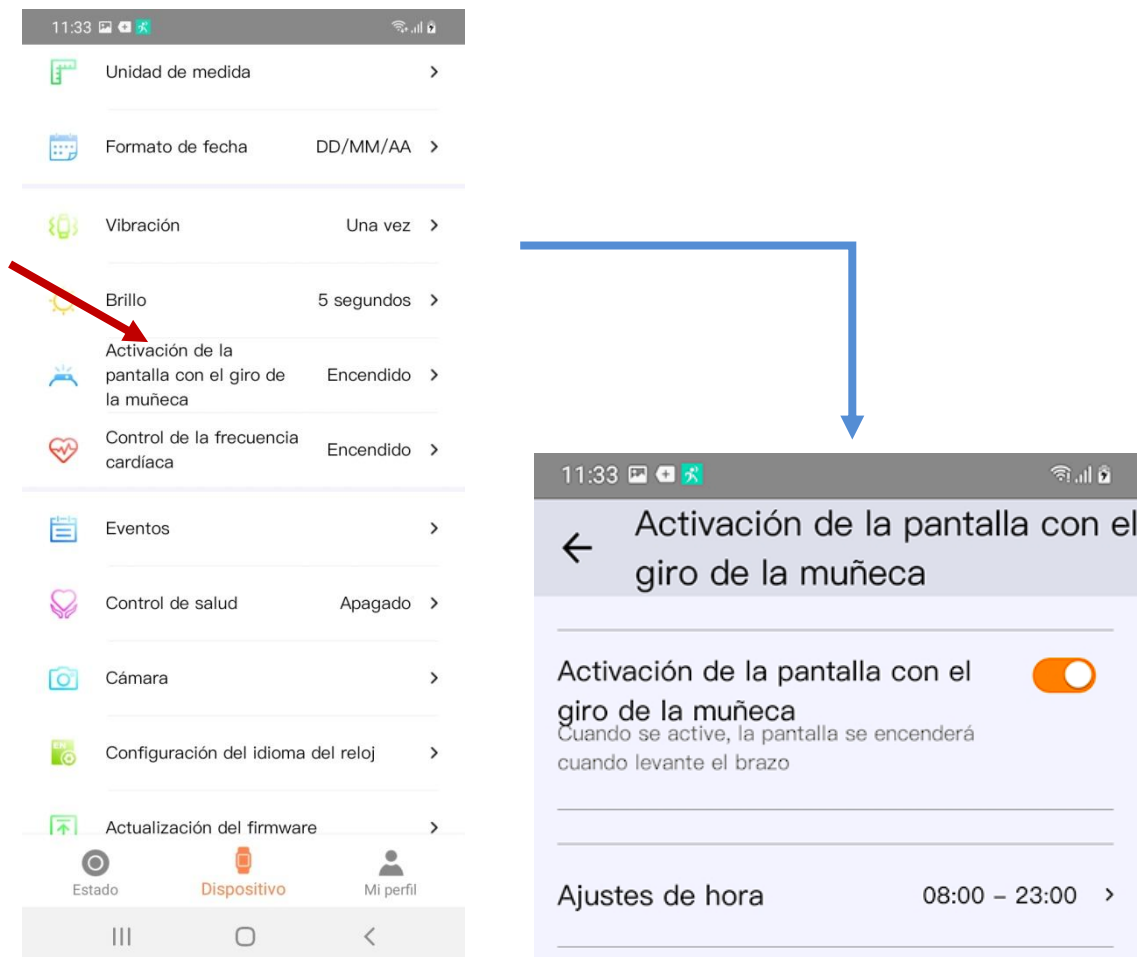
11:33

Unidad de medida >

Formato de fecha DD/MM/AA >

Vibración Una vez >

Brillo 5 segundos >

Activación de la pantalla con el giro de la muñeca Encendido >

Control de la frecuencia cardíaca Encendido >

Eventos >

Control de salud Apagado >

Cámara >

Configuración del idioma del reloj >

Actualización del firmware >

Estado Dispositivo Mi perfil

11:33

← Activación de la pantalla con el giro de la muñeca

Activación de la pantalla con el giro de la muñeca

Cuando se active, la pantalla se encenderá cuando levante el brazo

Ajustes de hora 08:00 – 23:00 >